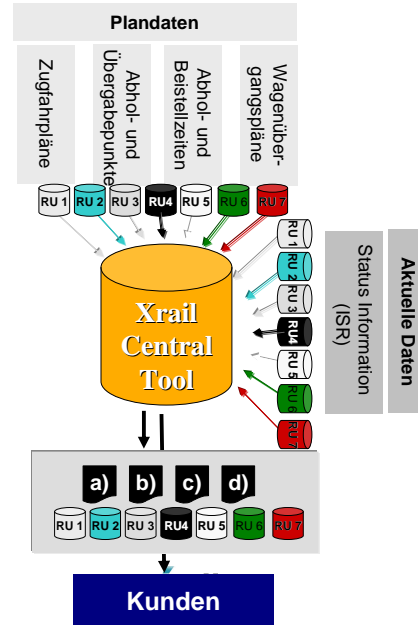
Plandaten

Zugfahrpläne

Abhol- und Übergabepunkte

Abhol- und Beistellzeiten

Wagenübergangspläne

RU 1 RU 2 RU 3 RU4 RU 5 RU 6 RU 7

RU 1 RU 2 RU 3 RU4 RU 5 RU 6 RU 7

Status Information (ISR)

Aktuelle Daten

Xrail Central Tool

a) b) c) d)

RU 1 RU 2 RU 3 RU4 RU 5 RU 6 RU 7

Kunden